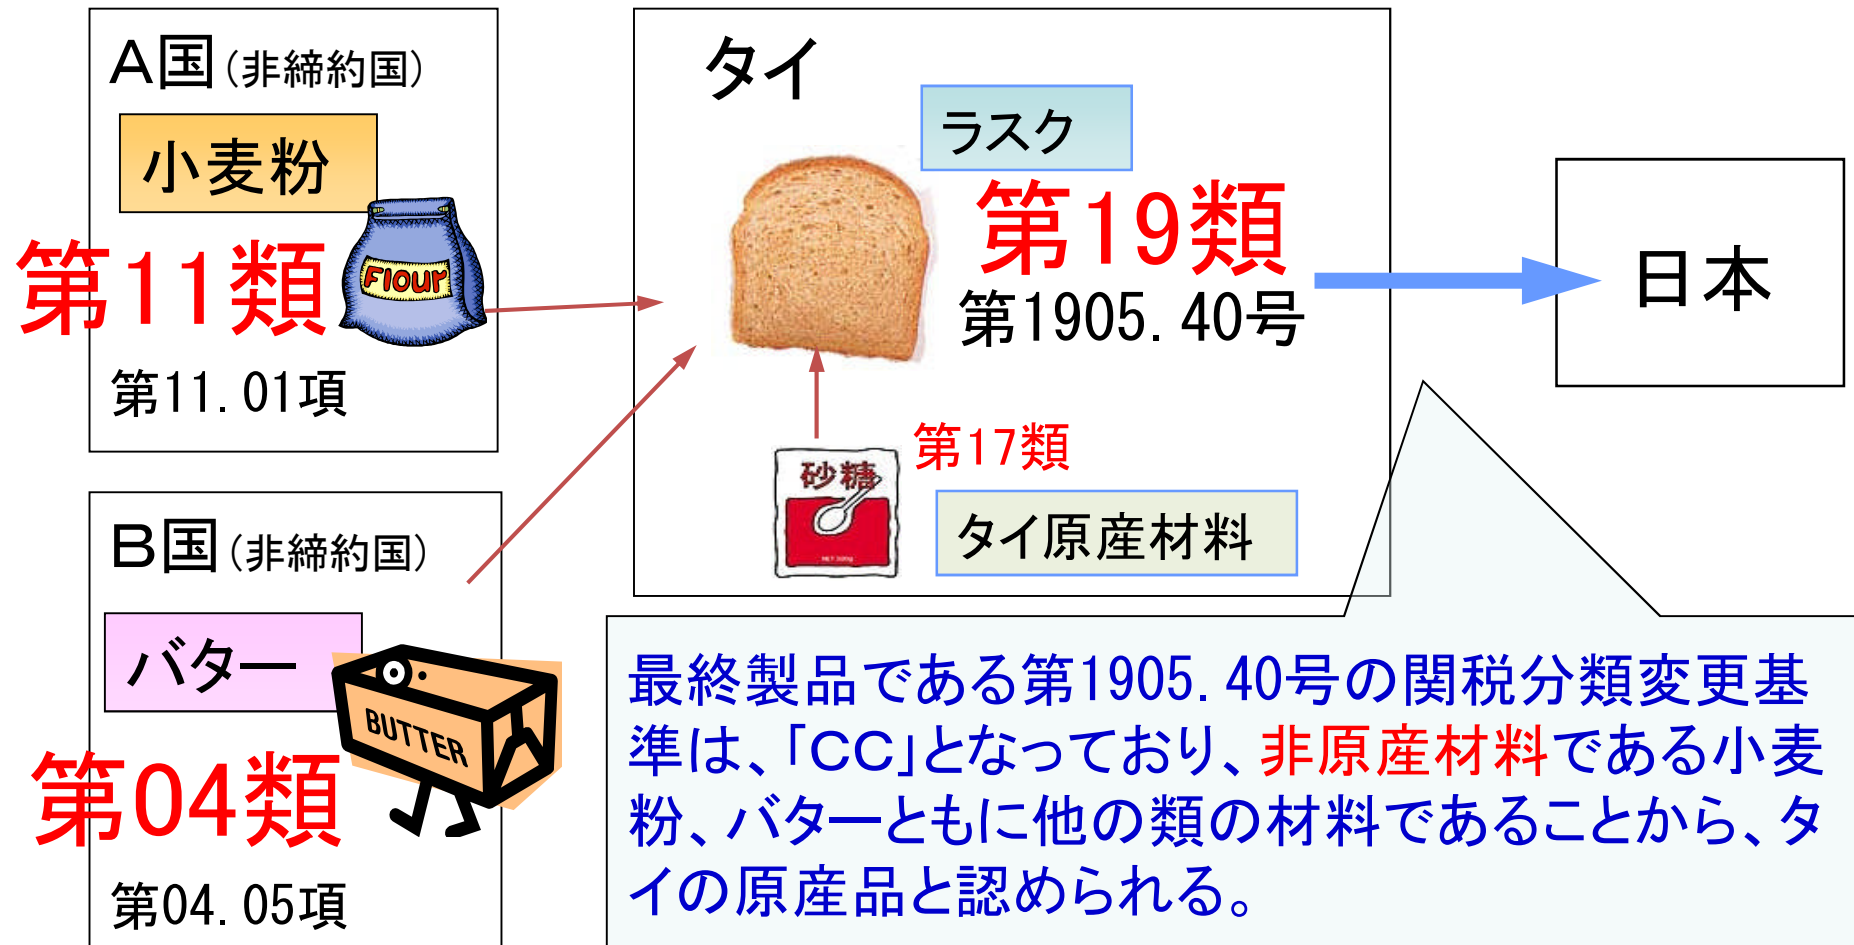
A国（非締約国）

小麦粉

第11類

Flour

第11.01項

B国（非締約国）

バター

第04類

BUTTER

第04.05項

タイ

ラスク

第19類

第1905.40号

砂糖

第17類

タイ原産材料

日本

最終製品である第1905.40号の関税分類変更基準は、「CC」となっており、非原産材料である小麦粉、バターともに他の類の材料であることから、タイの原産品と認められる。